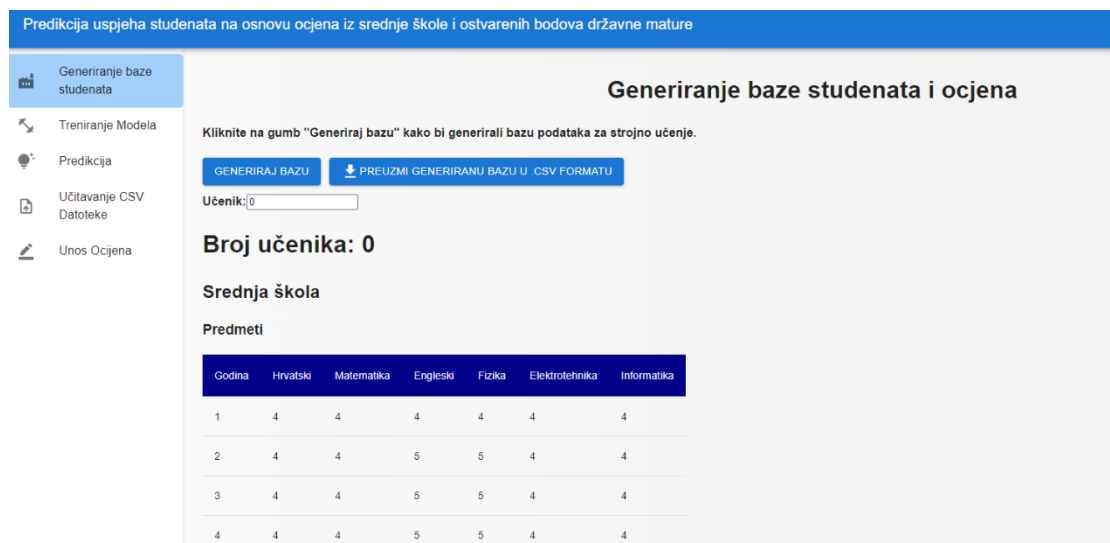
Predikcija uspjeha studenata na osnovu ocjena iz srednje škole i ostvarenih bodova državne mature

Generiranje baze studenata

Treniranje Modela

Predikcija

Učitavanje CSV Datoteke

Unos Ocjena

Generiranje baze studenata i ocjena

Kliknite na gumb "Generiraj bazu" kako bi generirali bazu podataka za strojno učenje.

GENERIRAJ BAZU

PREUZMI GENERIRANU BAZU U .CSV FORMATU

Učenik: 0

Broj učenika: 0

Srednja škola

Predmeti

| Godina | Hrvatski | Matematika | Engleski | Fizika | Elektrotehnika | Informatika |
|---|---|---|---|---|---|---|
| 1 | 4 | 4 | 4 | 4 | 4 | 4 |
| 2 | 4 | 4 | 5 | 5 | 4 | 4 |
| 3 | 4 | 4 | 5 | 5 | 4 | 4 |
| 4 | 4 | 4 | 5 | 5 | 4 | 4 |